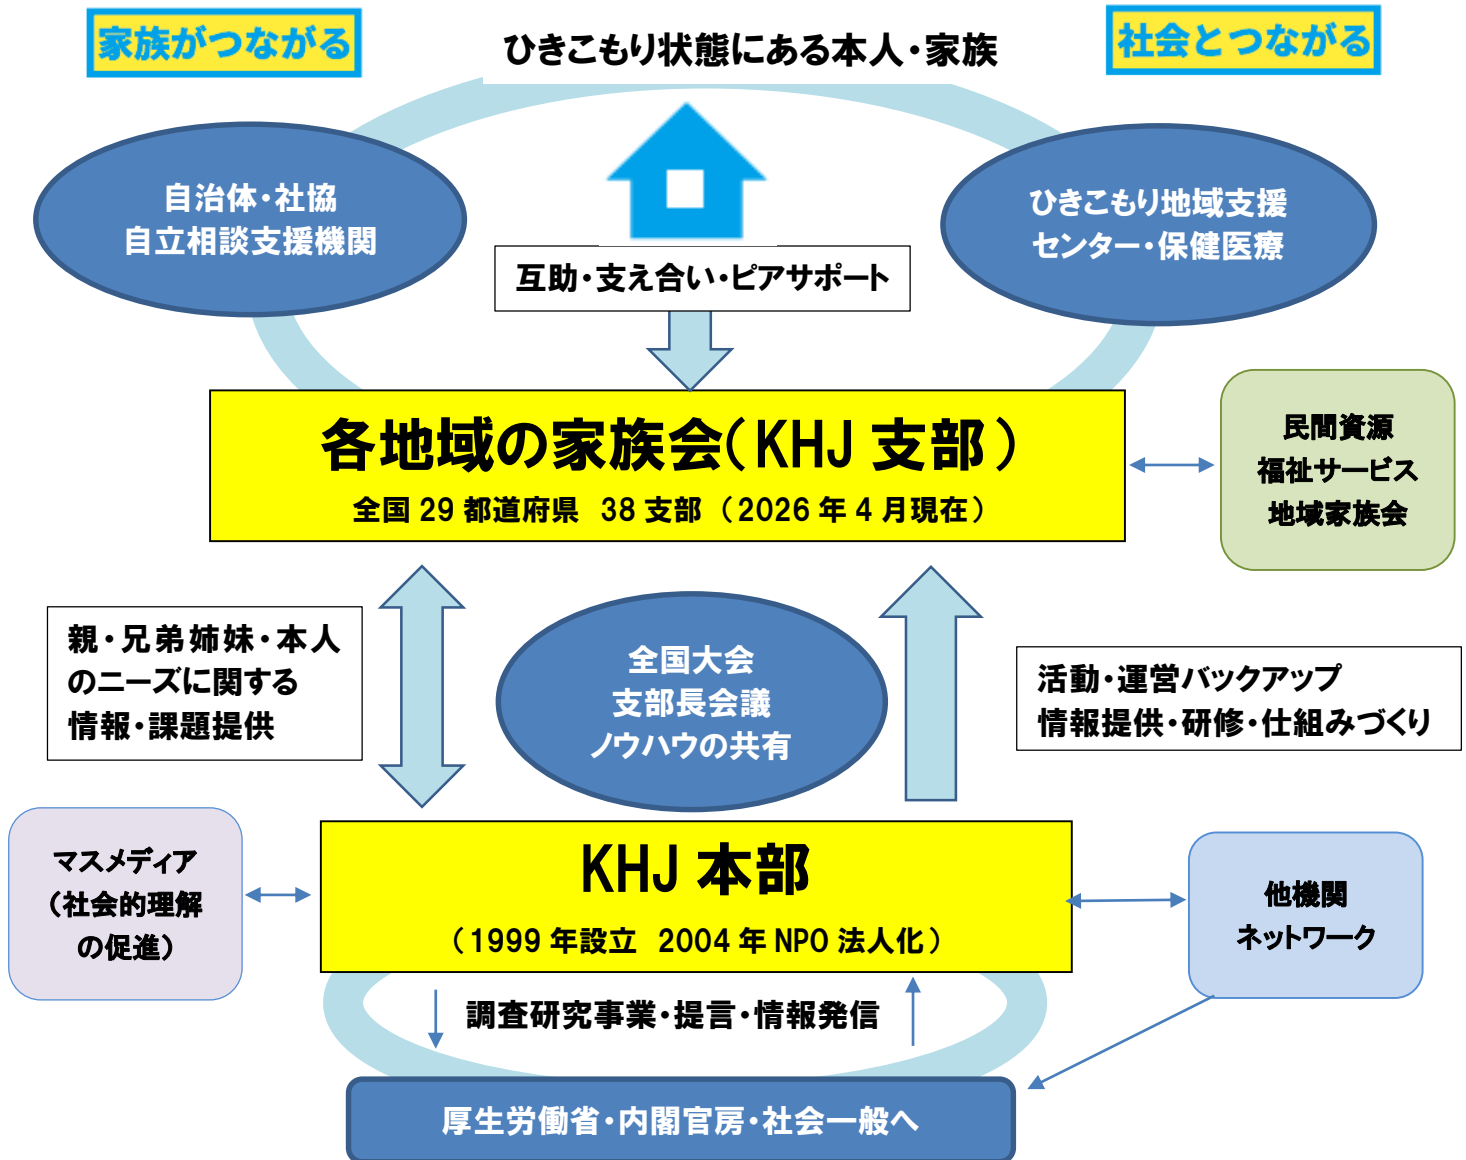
家族がつながる

ひきこもり状態にある本人・家族

社会とつながる

自治体・社協
自立相談支援機関

ひきこもり地域支援
センター・保健医療

互助・支え合い・ピアサポート

各地域の家族会（KHJ 支部）
全国 29 都道府県 38 支部（2026 年 4 月現在）

民間資源
福祉サービス
地域家族会

親・兄弟姉妹・本人のニーズに関する情報・課題提供

全国大会
支部長会議
ノウハウの共有

活動・運営バックアップ
情報提供・研修・仕組みづくり

マスメディア
（社会的理解の促進）

KHJ 本部
（1999 年設立 2004 年 NPO 法人化）

他機関
ネットワーク

調査研究事業・提言・情報発信

厚生労働省・内閣官房・社会一般へ